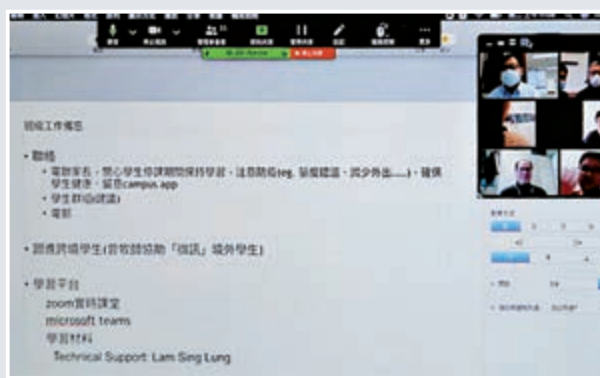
班級工作備忘

• 聯絡
  • 電聯家長，關心學生停課期間保持學習，注意防疫(eg. 量度體溫、減少外出……)，確保學生健康，留意campus app
  • 學生群組(建議)
  • 電郵

• 跟進跨境學生(曾致該協助「視訊」境外學生)

• 學習平台
  zoom實時課堂
  microsoft teams
  學習材料
  Technical Support: Lam Sing Lung